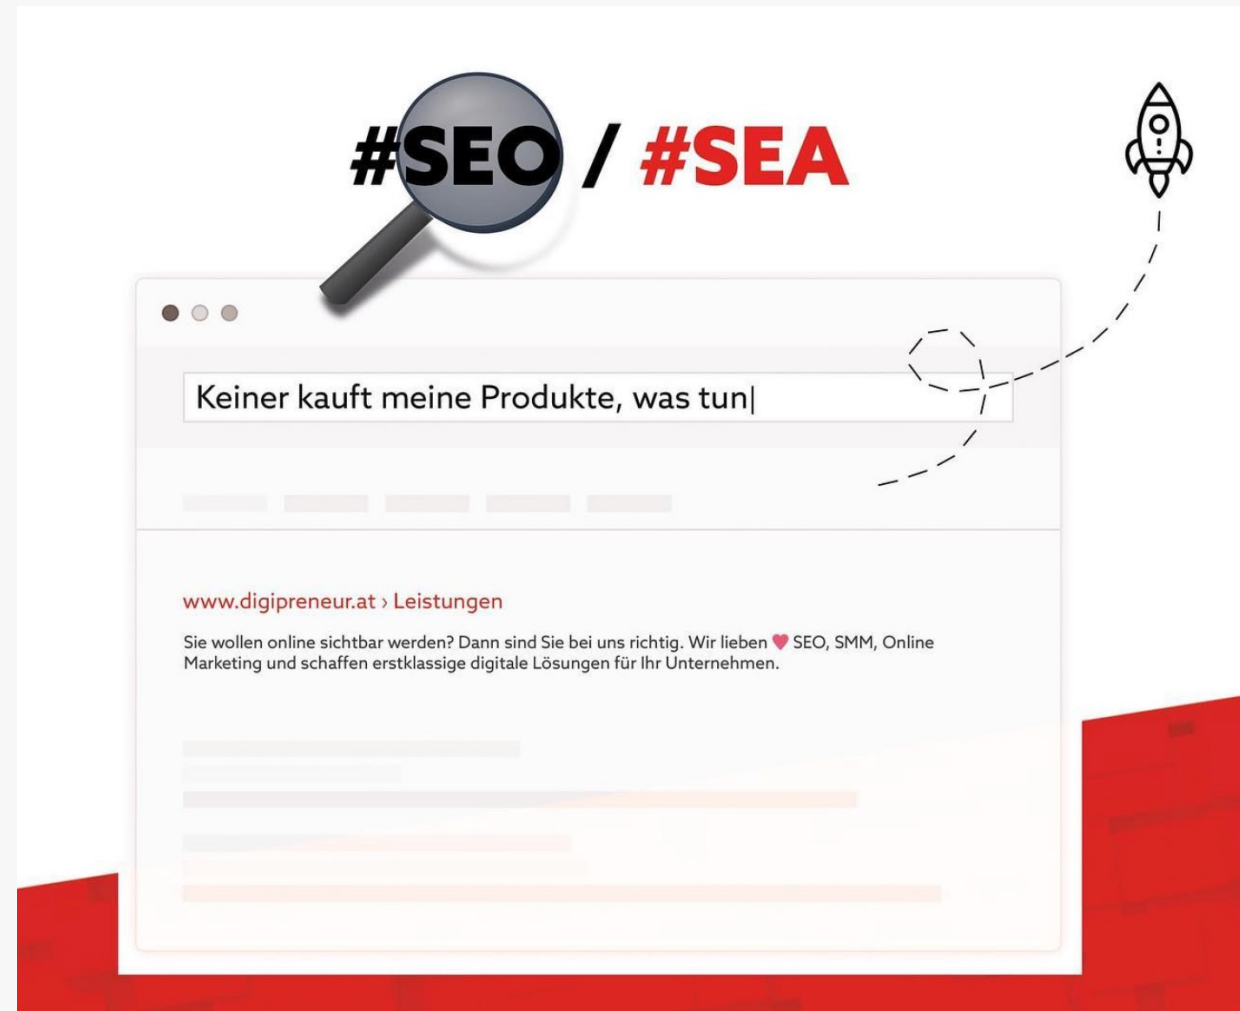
#SEO / #SEA

Keiner kauft meine Produkte, was tun|

www.digipreneur.at › Leistungen

Sie wollen online sichtbar werden? Dann sind Sie bei uns richtig. Wir lieben ♥ SEO, SMM, Online Marketing und schaffen erstklassige digitale Lösungen für Ihr Unternehmen.